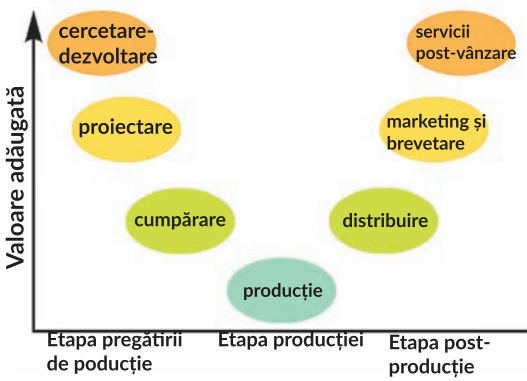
Valoare adăugată

cercetare-dezvoltare

servicii post-vânzare

proiectare

marketing și brevetare

cumpărare

distribuire

producție

Etapa pregătirii de poducție

Etapa producției

Etapa post-producție